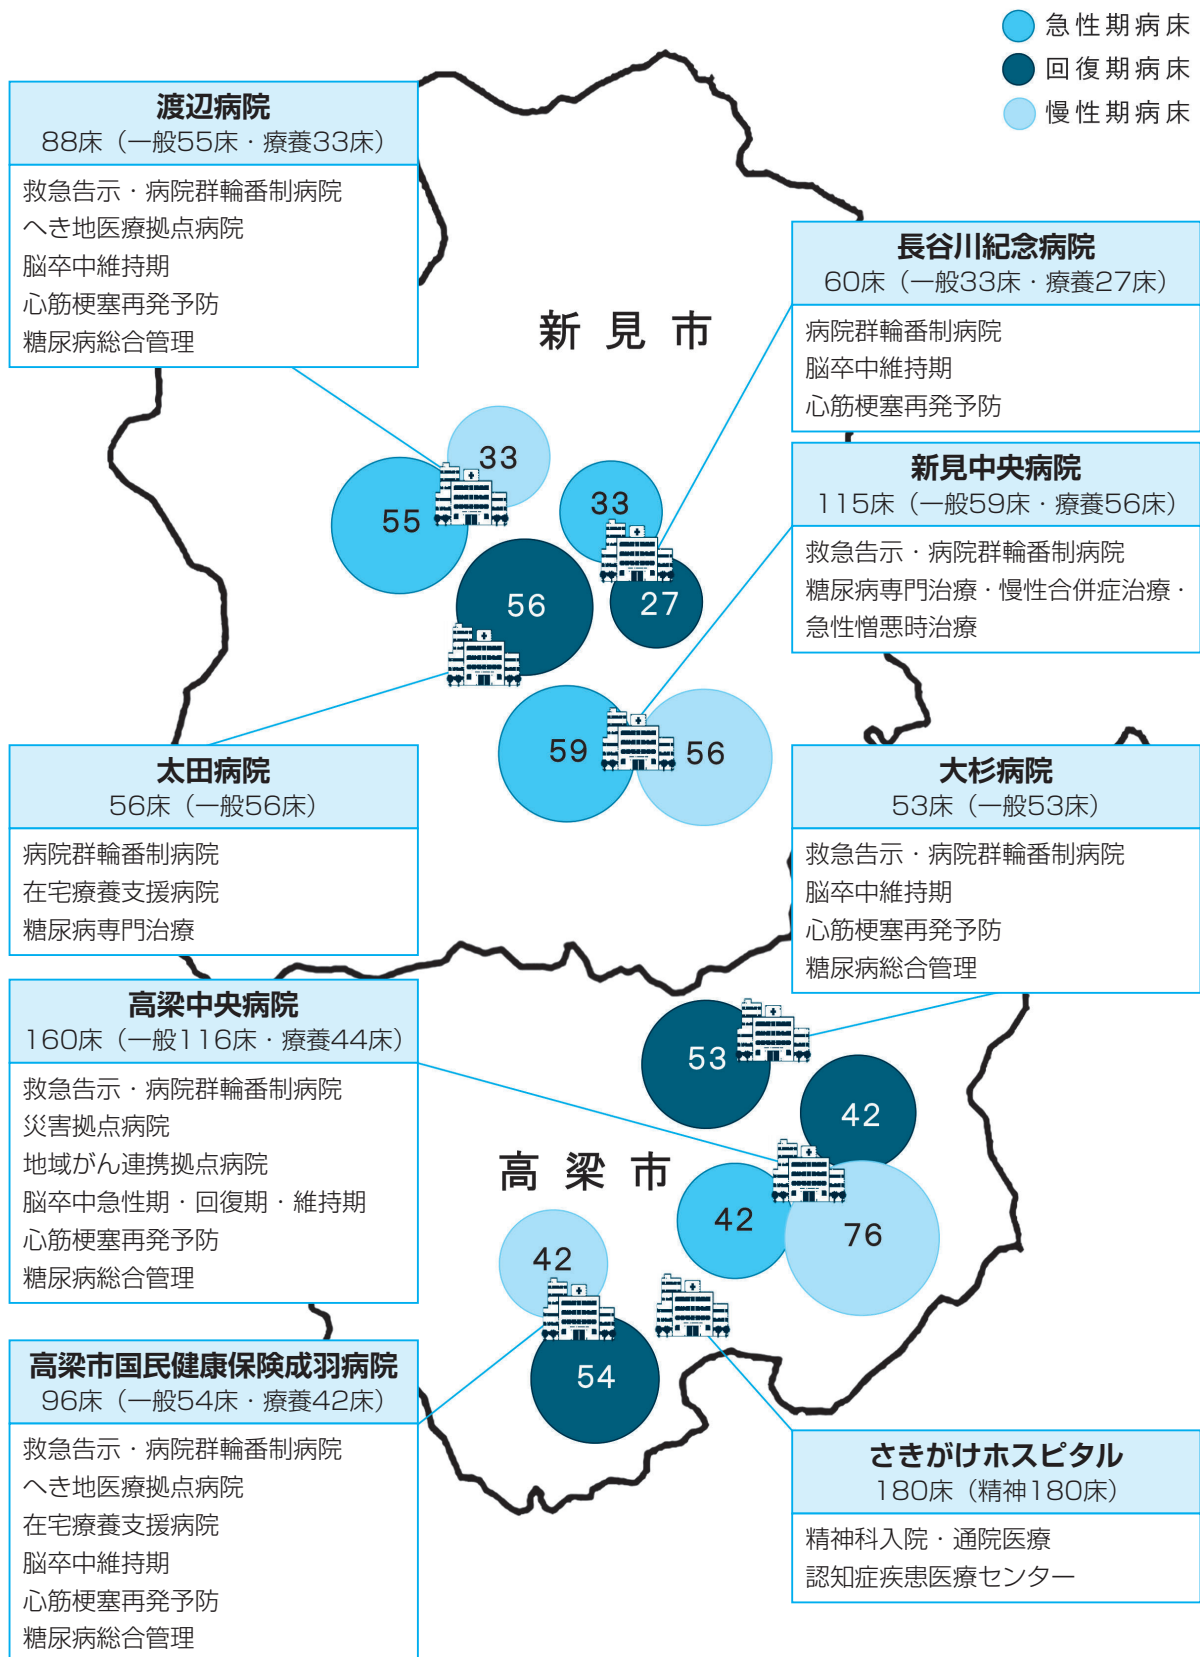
急性期病床
回復期病床
慢性期病床

渡辺病院
88床（一般55床・療養33床）
救急告示・病院群輪番制病院
へき地医療拠点病院
脳卒中維持期
心筋梗塞再発予防
糖尿病総合管理

新見市

長谷川紀念病院
60床（一般33床・療養27床）
病院群輪番制病院
脳卒中維持期
心筋梗塞再発予防

新見中央病院
115床（一般59床・療養56床）
救急告示・病院群輪番制病院
糖尿病専門治療・慢性合併症治療・急性憎悪時治療

33
55
33
56
27
59
56

太田病院
56床（一般56床）
病院群輪番制病院
在宅療養支援病院
糖尿病専門治療

大杉病院
53床（一般53床）
救急告示・病院群輪番制病院
脳卒中維持期
心筋梗塞再発予防
糖尿病総合管理

高梁中央病院
160床（一般116床・療養44床）
救急告示・病院群輪番制病院
災害拠点病院
地域がん連携拠点病院
脳卒中急性期・回復期・維持期
心筋梗塞再発予防
糖尿病総合管理

53
42
高梁市
42
76
42
54

高梁市国民健康保険成羽病院
96床（一般54床・療養42床）
救急告示・病院群輪番制病院
へき地医療拠点病院
在宅療養支援病院
脳卒中維持期
心筋梗塞再発予防
糖尿病総合管理

さきがけホスピタル
180床（精神180床）
精神科入院・通院医療
認知症疾患医療センター